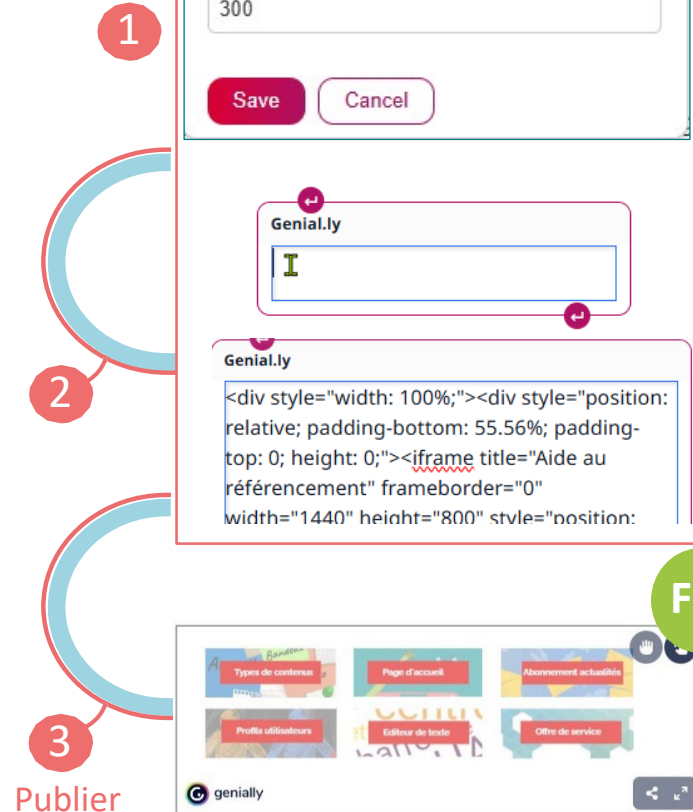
1

300

Save Cancel

Genial.ly

Genial.ly

<div style="width: 100%;"><div style="position: relative; padding-bottom: 55.56%; padding-top: 0; height: 0;"><iframe title="Aide au référencement" frameborder="0" width="1440" height="800" style="position:

2

F

Types de contenus

Page d'accueil

Abonnement actualités

Profils utilisateurs

Editeur de texte

Offre de service

genially

3

Publier